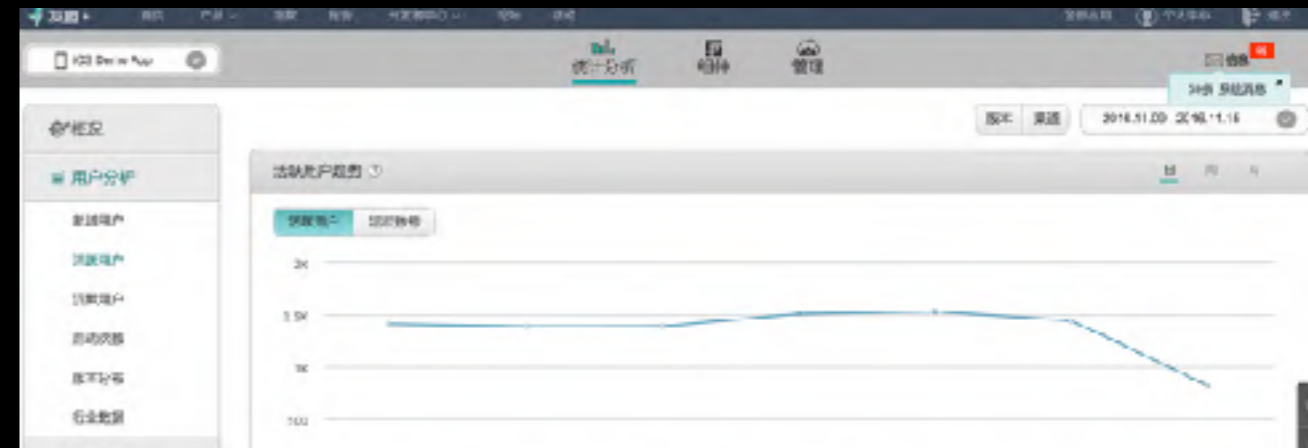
极光 · 首页 产品 服务 报告 开发者中心 论坛 活动 发送反馈 个人中心 退出

iOS Demo App

统计分析 推送 管理

信息 99+

3条 系统消息

版本 渠道 2016.11.09 - 2016.11.15

用户概况

用户分析

新增用户

活跃用户

沉默用户

启动次数

版本分布

行业数据

活跃用户趋势 ?

日 周 月

活跃用户 活跃构成

2K

1.5K

1K

500